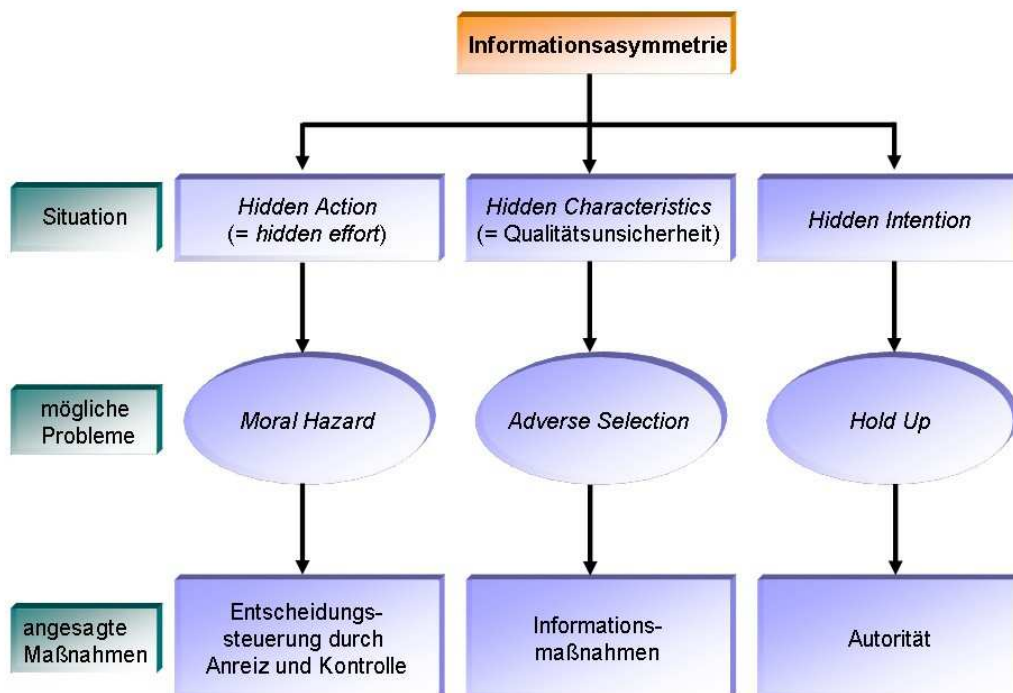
Informationsasymmetrie

Situation

Hidden Action (= hidden effort)

Hidden Characteristics (= Qualitätsunsicherheit)

Hidden Intention

mögliche Probleme

Moral Hazard

Adverse Selection

Hold Up

angesagte Maßnahmen

Entscheidungssteuerung durch Anreiz und Kontrolle

Informationsmaßnahmen

Autorität